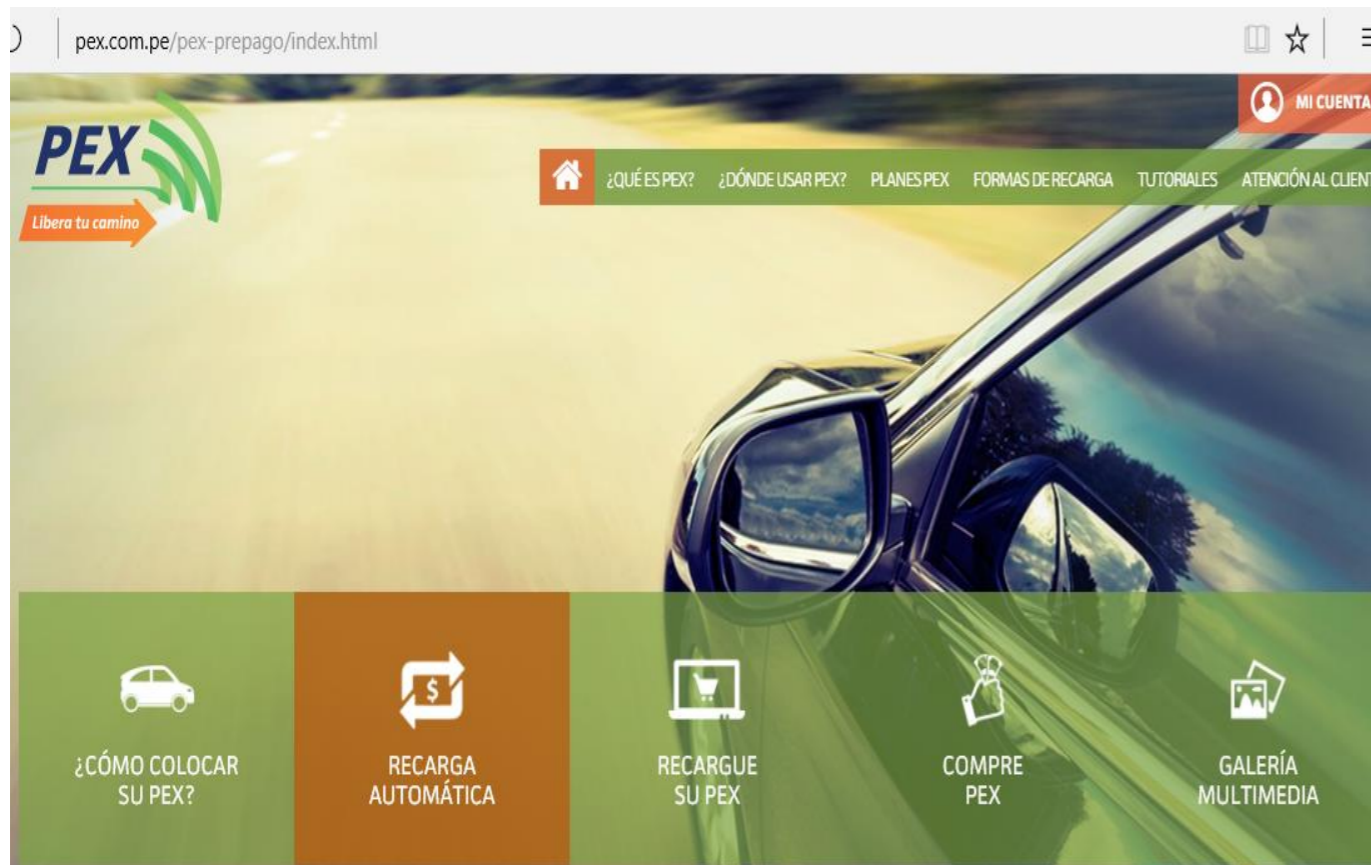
pex.com.pe/pex-prepago/index.html

MI CUENTA

PEX
Libera tu camino

¿QUÉ ES PEX? ¿DÓNDE USAR PEX? PLANES PEX FORMAS DE RECARGA TUTORIALES ATENCIÓN AL CLIENT

¿CÓMO COLOCAR SU PEX?

$

RECARGA AUTOMÁTICA

RECARGUE SU PEX

COMPRE PEX

GALERÍA MULTIMEDIA